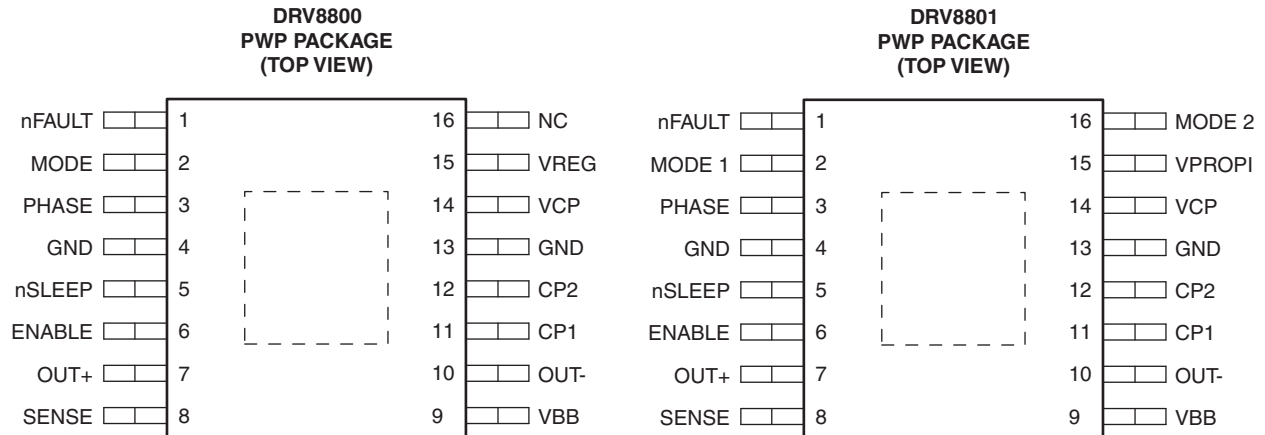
DRV8800
PWP PACKAGE
(TOP VIEW)

nFAULT 1
MODE 2
PHASE 3
GND 4
nSLEEP 5
ENABLE 6
OUT+ 7
SENSE 8

16 NC
15 VREG
14 VCP
13 GND
12 CP2
11 CP1
10 OUT-
9 VBB

DRV8801
PWP PACKAGE
(TOP VIEW)

nFAULT 1
MODE 1 2
PHASE 3
GND 4
nSLEEP 5
ENABLE 6
OUT+ 7
SENSE 8

16 MODE 2
15 VPROPI
14 VCP
13 GND
12 CP2
11 CP1
10 OUT-
9 VBB